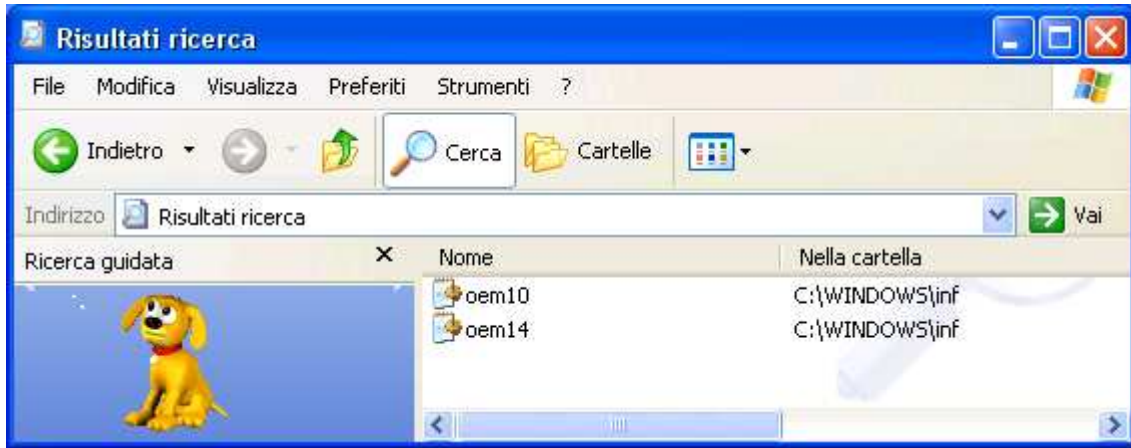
Risultati ricerca

File Modifica Visualizza Preferiti Strumenti ?

Indietro Cerca Cartelle

Indirizzo Risultati ricerca Vai

Ricerca guidata ×

| Nome | Nella cartella |
|---|---|
| oem10 | C:\WINDOWS\inf |
| oem14 | C:\WINDOWS\inf |